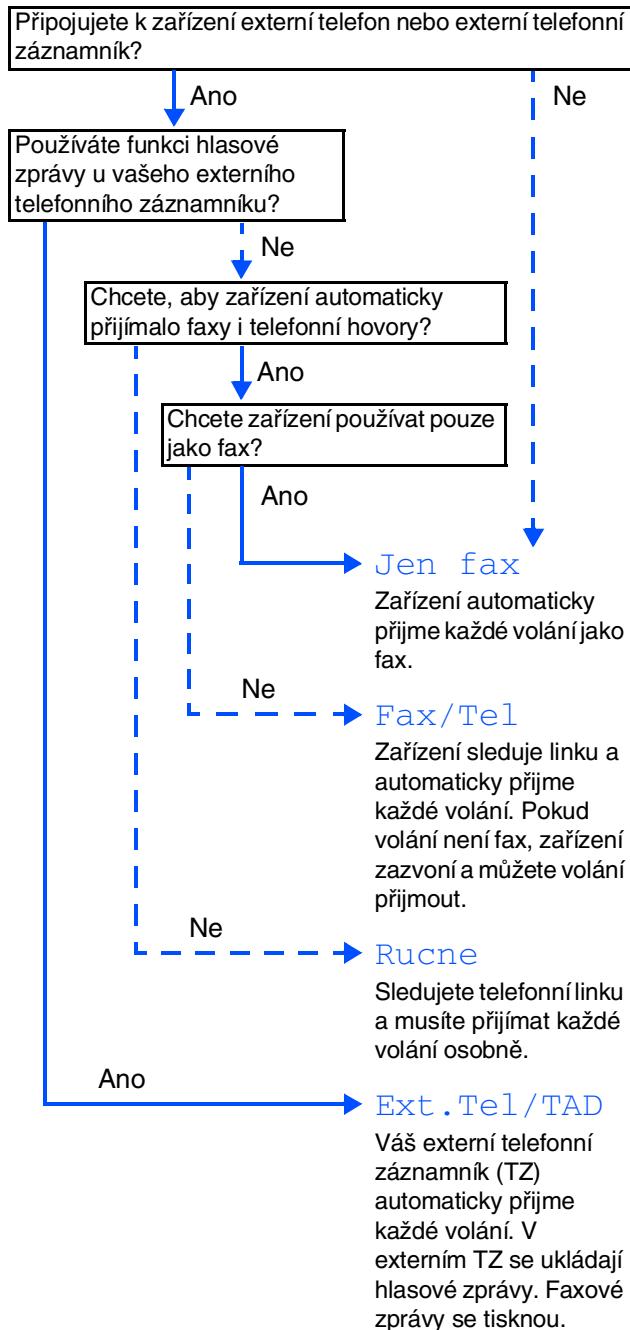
Připojujete k zařízení externí telefon nebo externí telefonní záznamník?

Ano

Ne

Používáte funkci hlasové zprávy u vašeho externího telefonního záznamníku?

Ne

Chcete, aby zařízení automaticky přijímalo faxy i telefonní hovory?

Ano

Chcete zařízení používat pouze jako fax?

Ano

Jen fax

Zařízení automaticky přijme každé volání jako fax.

Ne

Fax/Tel

Zařízení sleduje linku a automaticky přijme každé volání. Pokud volání není fax, zařízení zazvoní a můžete volání přijmout.

Ne

Rucne

Sledujete telefonní linku a musíte přijímat každé volání osobně.

Ano

Ext.Tel/TAD

Váš externí telefonní záznamník (TZ) automaticky přijme každé volání. V externím TZ se ukládají hlasové zprávy. Faxové zprávy se tisknou.